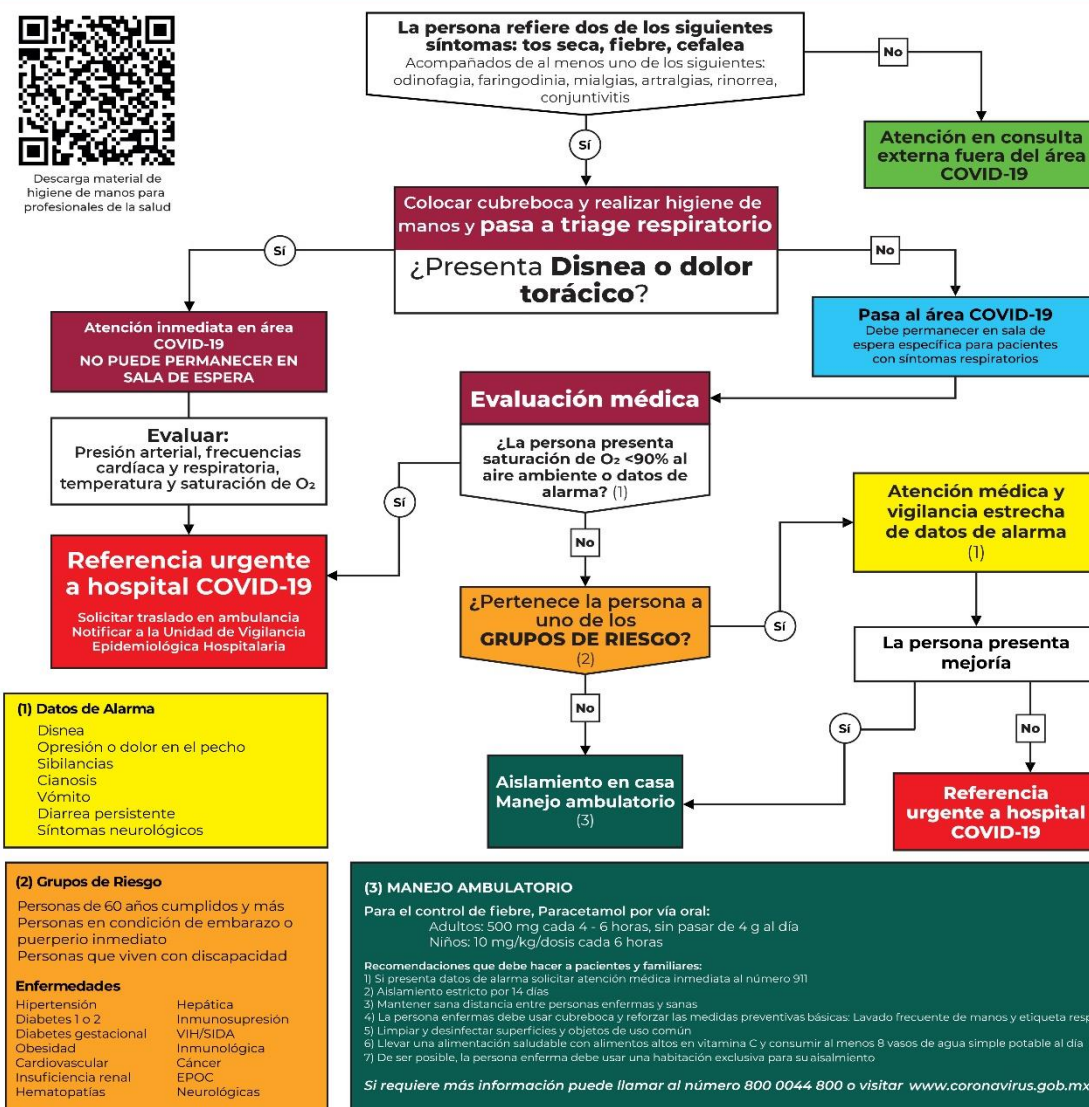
Descarga material de higiene de manos para profesionales de la salud

La persona refiere dos de los siguientes síntomas: tos seca, fiebre, cefalea
Acompañados de al menos uno de los siguientes: odinofagia, faringodinia, mialgias, artralgias, rinorrea, conjuntivitis

No

Atención en consulta externa fuera del área COVID-19

Sí

Colocar cubreboca y realizar higiene de manos y pasa a triage respiratorio

¿Presenta Disnea o dolor torácico?

Sí

No

Atención inmediata en área COVID-19
NO PUEDE PERMANECER EN SALA DE ESPERA

Pasa al área COVID-19
Debe permanecer en sala de espera específica para pacientes con síntomas respiratorios

Evaluación médica

¿La persona presenta saturación de $O_2$ <90% al aire ambiente o datos de alarma? (1)

Evaluar:
Presión arterial, frecuencias cardíaca y respiratoria, temperatura y saturación de $O_2$

Sí

Referencia urgente a hospital COVID-19
Solicitar traslado en ambulancia
Notificar a la Unidad de Vigilancia Epidemiológica Hospitalaria

No

Atención médica y vigilancia estrecha de datos de alarma (1)

¿Pertenece la persona a uno de los GRUPOS DE RIESGO? (2)

Sí

La persona presenta mejoría

No

Sí

No

Aislamiento en casa
Manejo ambulatorio (3)

Referencia urgente a hospital COVID-19

(1) Datos de Alarma
Disnea
Opresión o dolor en el pecho
Sibilancias
Cianosis
Vómito
Diarrea persistente
Síntomas neurológicos

(2) Grupos de Riesgo
Personas de 60 años cumplidos y más
Personas en condición de embarazo o puerperio inmediato
Personas que viven con discapacidad

Enfermedades
Hipertensión
Diabetes 1 o 2
Diabetes gestacional
Obesidad
Cardiovascular
Insuficiencia renal
Hematopatías
Hepática
Inmunosupresión
VIH/SIDA
Inmunológica
Cáncer
EPOC
Neurológicas

(3) MANEJO AMBULATORIO
Para el control de fiebre, Paracetamol por vía oral:
Adultos: 500 mg cada 4 - 6 horas, sin pasar de 4 g al día
Niños: 10 mg/kg/dosis cada 6 horas

Recomendaciones que debe hacer a pacientes y familiares:
1) Si presenta datos de alarma solicitar atención médica inmediata al número 911
2) Aislamiento estricto por 14 días
3) Mantener sana distancia entre personas enfermas y sanas
4) La persona enfermas debe usar cubreboca y reforzar las medidas preventivas básicas: Lavado frecuente de manos y etiqueta resp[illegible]
5) Limpiar y desinfectar superficies y objetos de uso común
6) Llevar una alimentación saludable con alimentos altos en vitamina C y consumir al menos 8 vasos de agua simple potable al día
7) De ser posible, la persona enferma debe usar una habitación exclusiva para su aisalmiento

Si requiere más información puede llamar al número 800 0044 800 o visitar www.coronavirus.gob.mx